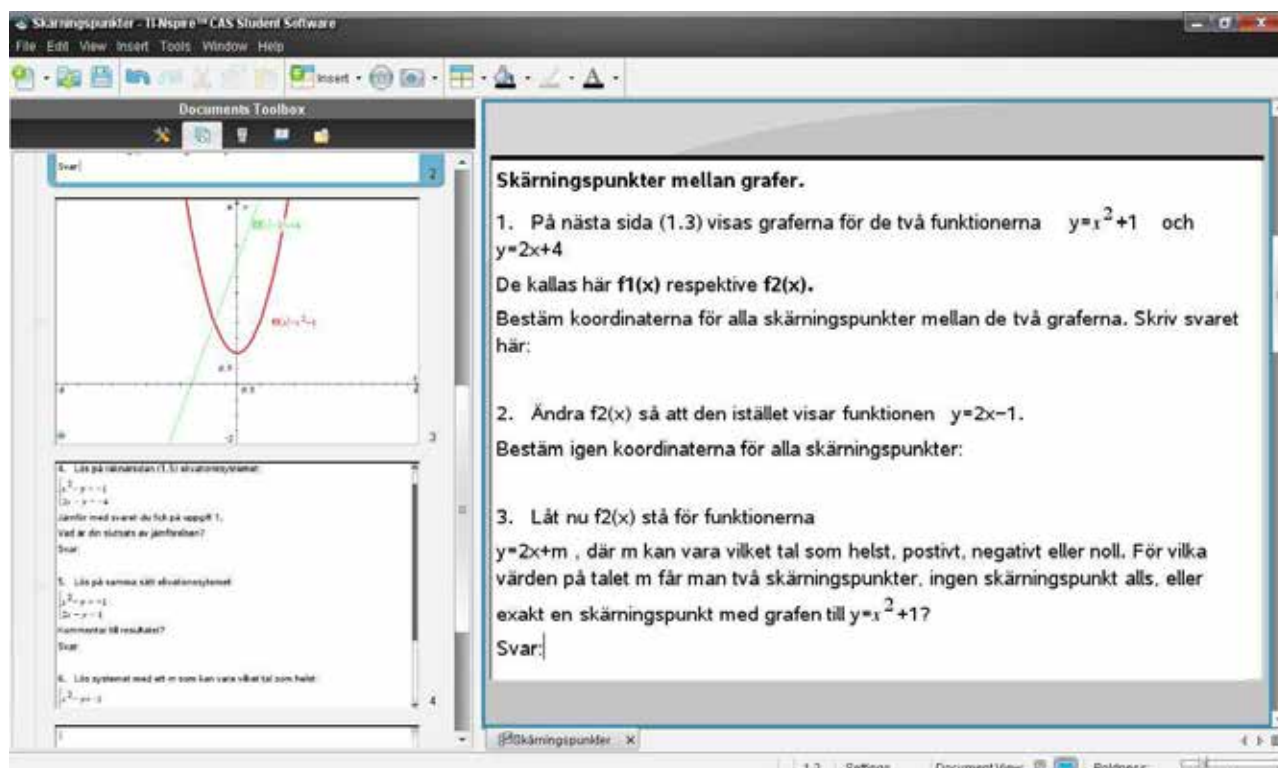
Skärningspunkter - TI-Nspire™ CAS Student Software
File Edit View Insert Tools Window Help
Insert
Documents Toolbox
Svar
2
$f2(x)=2x+4$
$f1(x)=x^2+1$
3
4. Lös på räknarsidan (1.5) ekvationssystemet:
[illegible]
Jämför med svaret du fick på uppgift 1.
Vad är din slutsats av jämförelsen?
Svar:
5. Lös på samma sätt ekvationssystemet
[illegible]
Kommentar till resultatet?
Svar:
6. Lös systemet med att m som kan vara vilket tal som helst
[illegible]
4

Skärningspunkter mellan grafer.

1. På nästa sida (1.3) visas graferna för de två funktionerna $y=x^2+1$ och $y=2x+4$

De kallas här f1(x) respektive f2(x).

Bestäm koordinaterna för alla skärningspunkter mellan de två graferna. Skriv svaret här:

2. Ändra f2(x) så att den istället visar funktionen $y=2x-1$.

Bestäm igen koordinaterna för alla skärningspunkter:

3. Låt nu f2(x) stå för funktionerna

y=2x+m , där m kan vara vilket tal som helst, postivt, negativt eller noll. För vilka värden på talet m får man två skärningspunkter, ingen skärningspunkt alls, eller exakt en skärningspunkt med grafen till $y=x^2+1$?

Svar:

Skärningspunkter ×
1.2 Settings Document View Boldness